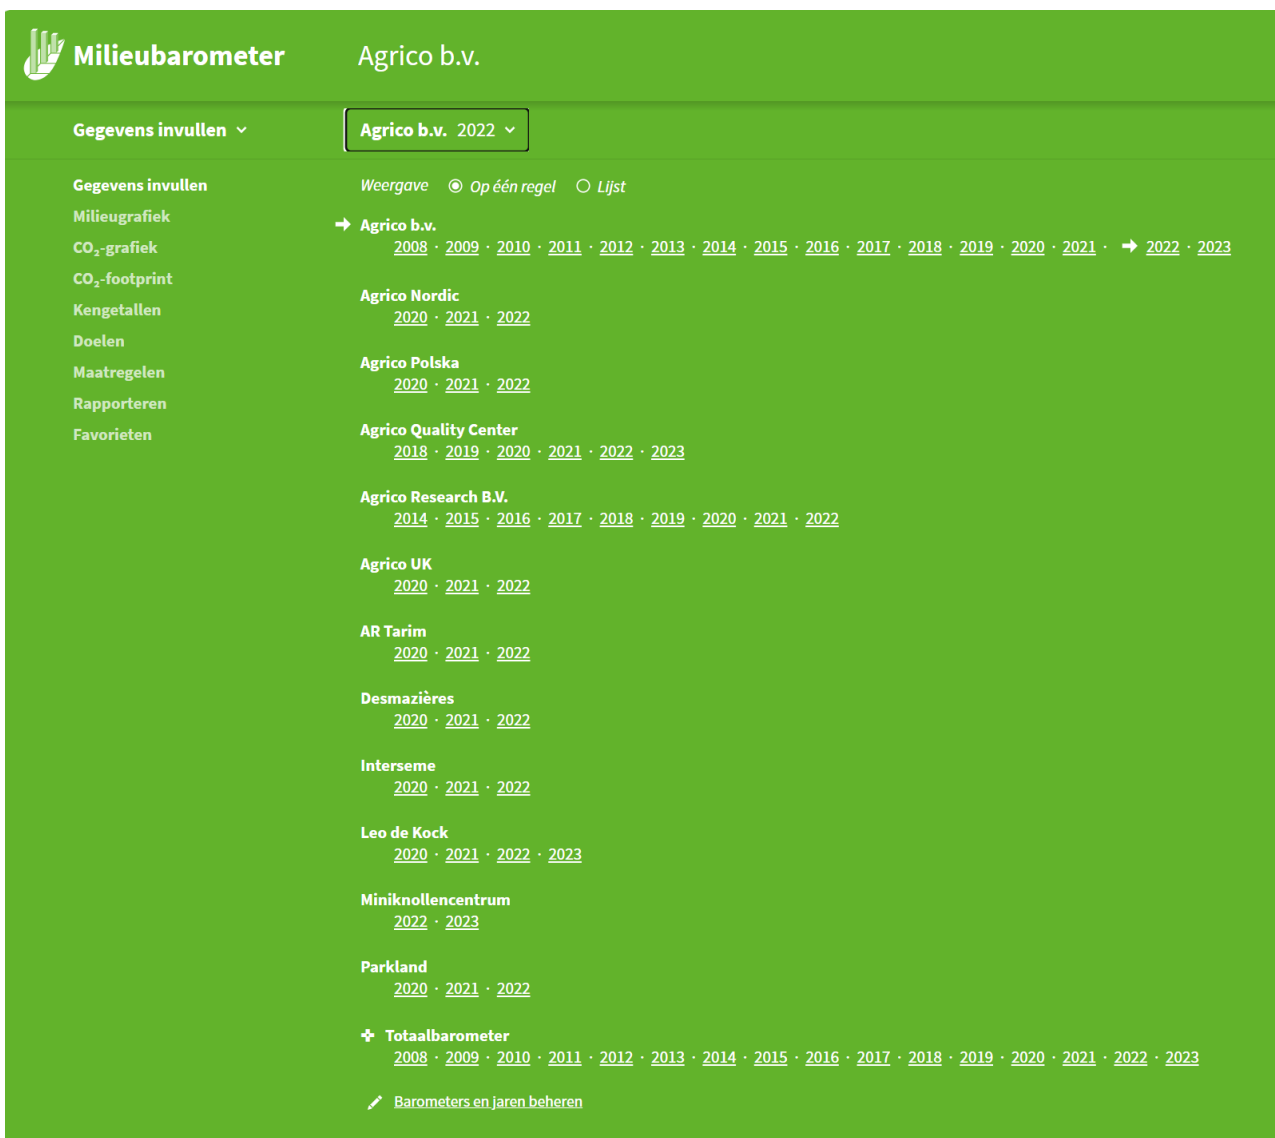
Milieubarometer

Agrico b.v.

Gegevens invullen

Agrico b.v. 2022

Gegevens invullen
Milieugrafiek
$CO_2$-grafiek
$CO_2$-footprint
Kengetallen
Doelen
Maatregelen
Rapporteren
Favorieten

Weergave Op één regel Lijst

Agrico b.v.
2008 · 2009 · 2010 · 2011 · 2012 · 2013 · 2014 · 2015 · 2016 · 2017 · 2018 · 2019 · 2020 · 2021 · 2022 · 2023

Agrico Nordic
2020 · 2021 · 2022

Agrico Polska
2020 · 2021 · 2022

Agrico Quality Center
2018 · 2019 · 2020 · 2021 · 2022 · 2023

Agrico Research B.V.
2014 · 2015 · 2016 · 2017 · 2018 · 2019 · 2020 · 2021 · 2022

Agrico UK
2020 · 2021 · 2022

AR Tarim
2020 · 2021 · 2022

Desmazières
2020 · 2021 · 2022

Interseme
2020 · 2021 · 2022

Leo de Kock
2020 · 2021 · 2022 · 2023

Miniknollencentrum
2022 · 2023

Parkland
2020 · 2021 · 2022

Totaalbarometer
2008 · 2009 · 2010 · 2011 · 2012 · 2013 · 2014 · 2015 · 2016 · 2017 · 2018 · 2019 · 2020 · 2021 · 2022 · 2023

Barometers en jaren beheren